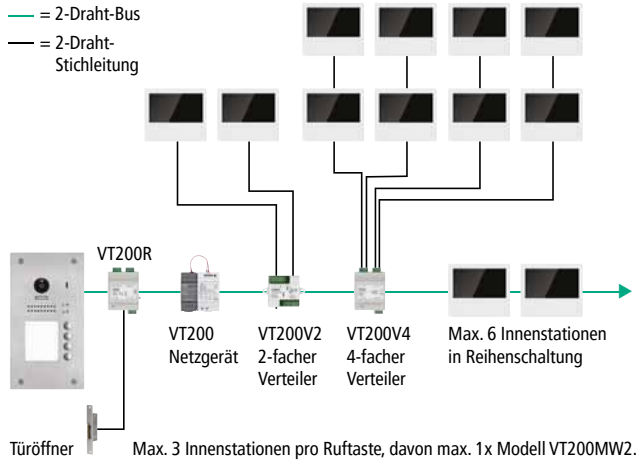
= 2-Draht-Bus
= 2-Draht-Stichleitung

VT200R

VT200 Netzgerät

VT200V2 2-facher Verteiler

VT200V4 4-facher Verteiler

Max. 6 Innenstationen in Reihenschaltung

Türöffner

Max. 3 Innenstationen pro Ruftaste, davon max. 1x Modell VT200MW2.